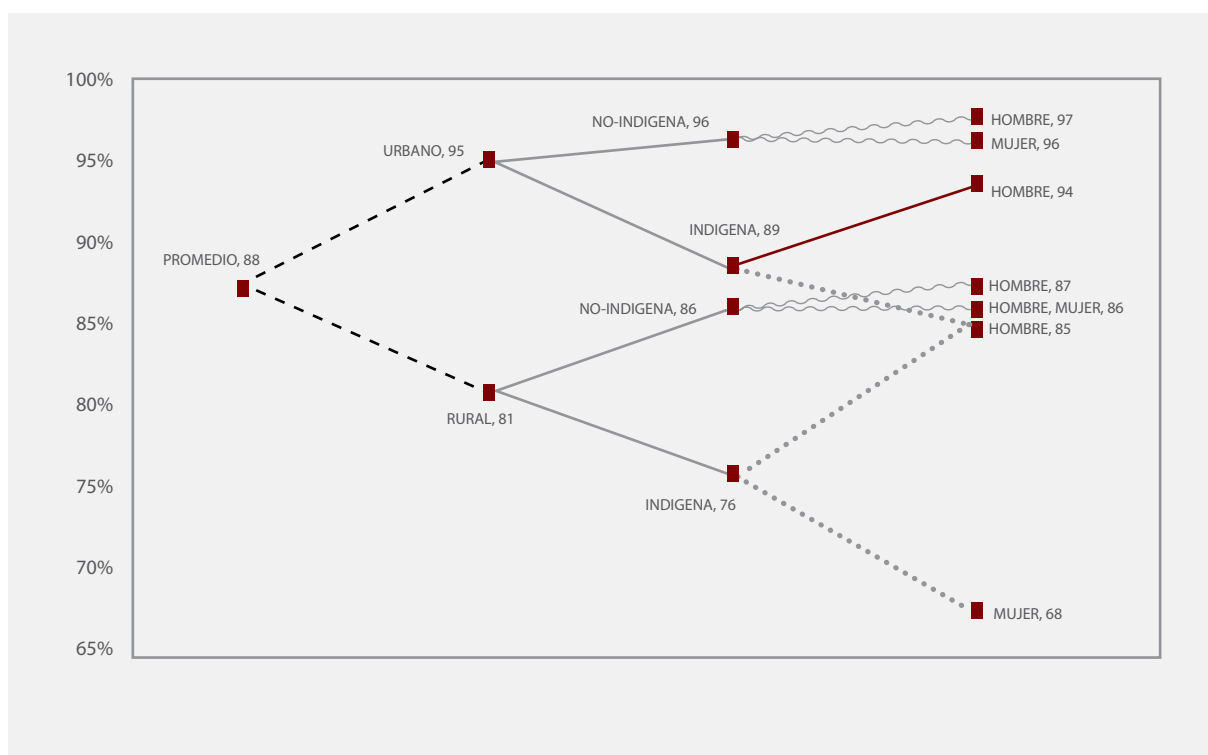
100%
95%
90%
85%
80%
75%
70%
65%

PROMEDIO, 88
URBANO, 95
RURAL, 81
NO-INDIGENA, 96
INDIGENA, 89
NO-INDIGENA, 86
INDIGENA, 76
HOMBRE, 97
MUJER, 96
HOMBRE, 94
HOMBRE, 87
HOMBRE, MUJER, 86
HOMBRE, 85
MUJER, 68